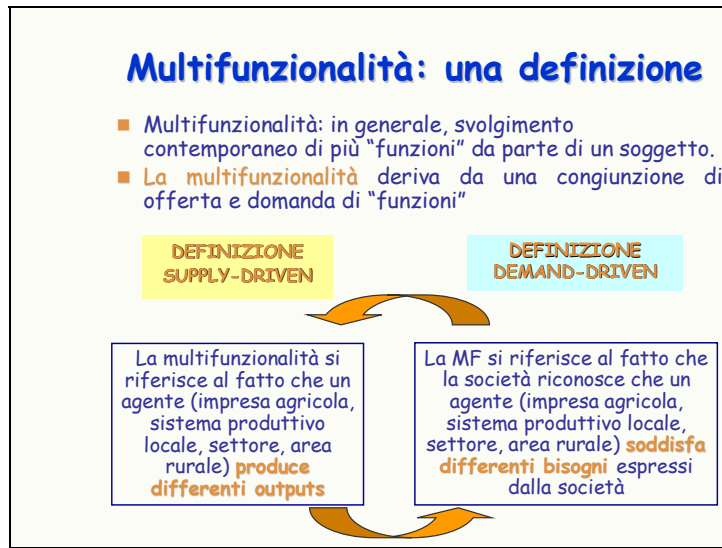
Multifunzionalità: una definizione

Multifunzionalità: in generale, svolgimento contemporaneo di più “funzioni” da parte di un soggetto.

La multifunzionalità deriva da una congiunzione di offerta e domanda di “funzioni”

DEFINIZIONE SUPPLY-DRIVEN

DEFINIZIONE DEMAND-DRIVEN

La multifunzionalità si riferisce al fatto che un agente (impresa agricola, sistema produttivo locale, settore, area rurale) produce differenti outputs

La MF si riferisce al fatto che la società riconosce che un agente (impresa agricola, sistema produttivo locale, settore, area rurale) soddisfa differenti bisogni espressi dalla società